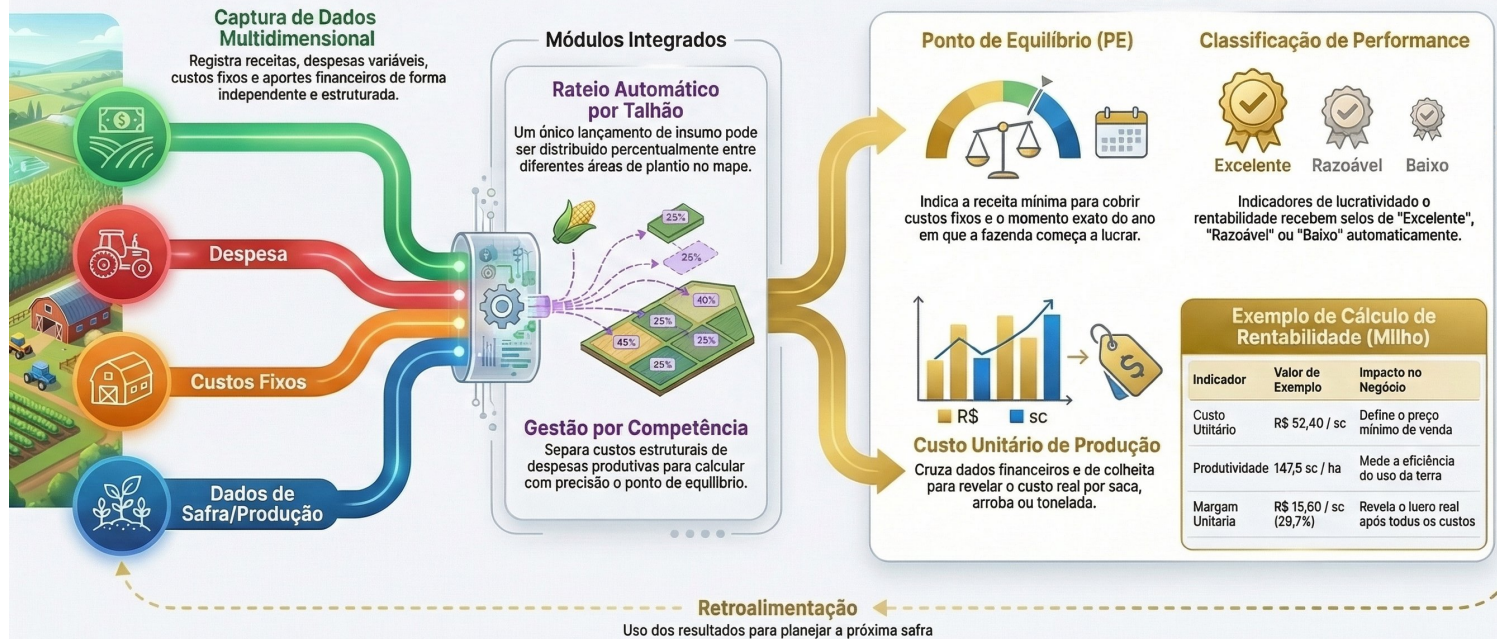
Captura de Dados Multidimensional

Registra receitas, despesas variáveis, custos fixos e aportes financeiros de forma independente e estruturada.

Despesa

Custos Fixos

Dados de Safra/Produção

Módulos Integrados

Rateio Automático por Talhão

Um único lançamento de insumo pode ser distribuido percentualmente entre diferentes áreas de plantio no mape.

25%
25%
40%
25%
45%
25%
25%

Gestão por Competência

Separa custos estruturais de despesas produtivas para calcular com precisão o ponto de equlllbrio.

Ponto de Equilíbrio (PE)

Indica a receita mínima para cobrir custos fixos e o momento exato do ano em que a fazenda começa a lucrar.

Classificação de Performance

Excelente
Razoável
Baixo

Indicadores de lucratividado o rentabilidade recebem selos de "Excelente", "Razoável" ou "Baixo" automaticamente.

R$
sc

Custo Unitário de Produção

Cruza dados financeiros e de colheita para revelar o custo real por saca, arroba ou tonelada.

Exemplo de Cálculo de Rentabilidade (Mllho)

| Indicador | Valor de Exemplo | Impacto no Negócio |
|---|---|---|
| Custo Utitário | R$ 52,40 / sc | Define o preço mínimo de venda |
| Produtividade | 147,5 sc / ha | Mede a eficiência do uso da terra |
| Margam Unitaria | R$ 15,60 / sc (29,7%) | Revela o luero real após todus os custos |

Retroalimentação

Uso dos resultados para planejar a próxima safra